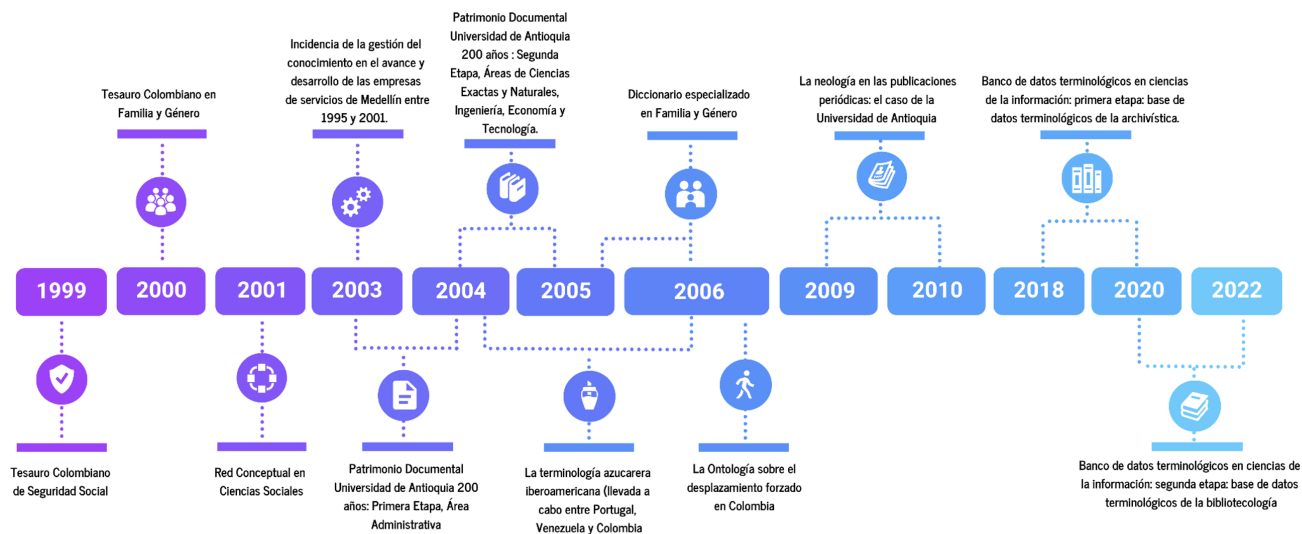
Tesauro Colombiano en Familia y Género

Incidencia de la gestión del conocimiento en el avance y desarrollo de las empresas de servicios de Medellín entre 1995 y 2001.

Patrimonio Documental Universidad de Antioquia 200 años : Segunda Etapa, Áreas de Ciencias Exactas y Naturales, Ingeniería, Economía y Tecnología.

Diccionario especializado en Familia y Género

La neología en las publicaciones periódicas: el caso de la Universidad de Antioquia

Banco de datos terminológicos en ciencias de la información: primera etapa: base de datos terminológicos de la archivística.

1999 2000 2001 2003 2004 2005 2006 2009 2010 2018 2020 2022

Tesauro Colombiano de Seguridad Social

Red Conceptual en Ciencias Sociales

Patrimonio Documental Universidad de Antioquia 200 años: Primera Etapa, Área Administrativa

La terminología azucarera iberoamericana (llevada a cabo entre Portugal, Venezuela y Colombia

La Ontología sobre el desplazamiento forzado en Colombia

Banco de datos terminológicos en ciencias de la información: segunda etapa: base de datos terminológicos de la bibliotecología